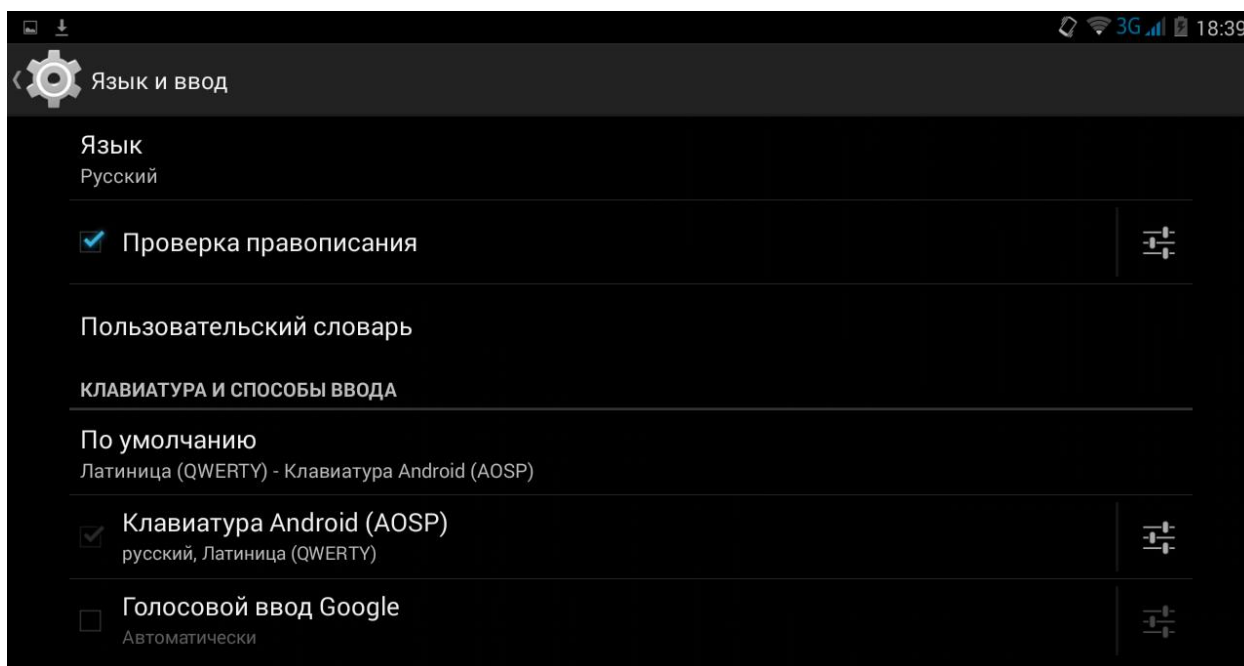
3G 18:39

Язык и ввод

Язык
Русский

Проверка правописания

Пользовательский словарь

КЛАВИАТУРА И СПОСОБЫ ВВОДА

По умолчанию
Латиница (QWERTY) - Клавиатура Android (AOSP)

Клавиатура Android (AOSP)
русский, Латиница (QWERTY)

Голосовой ввод Google
Автоматически